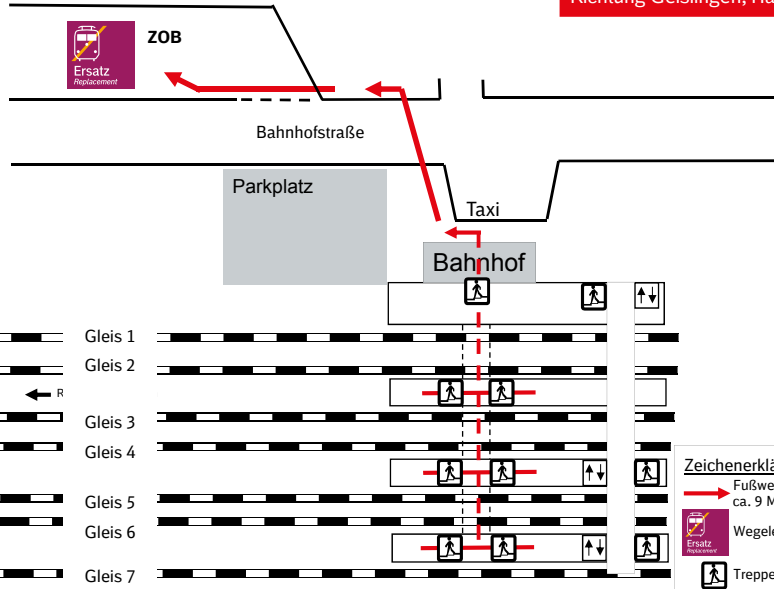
Richtung Geislingen, Ha

Ersatz
Replacement

ZOB

Bahnhofstraße

Parkplatz

Taxi

Bahnhof

Gleis 1

Gleis 2

R

Gleis 3

Gleis 4

Gleis 5

Gleis 6

Gleis 7

Zeichenerklä

Fußwe
ca. 9 M

Ersatz
Replacement

Wegele

Treppe